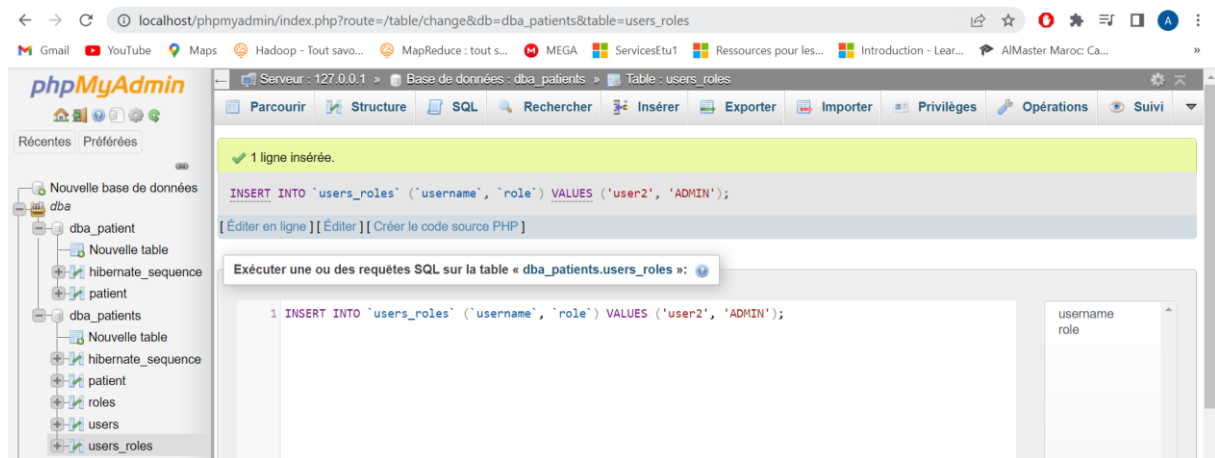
localhost/phpmyadmin/index.php?route=/table/change&db=dba_patients&table=users_roles

Gmail YouTube Maps Hadoop - Tout savo... MapReduce : tout s... MEGA ServicesEtu1 Ressources pour les... Introduction - Lear... AIMaster Maroc: Ca...

phpMyAdmin

Récentes Préférées

Nouvelle base de données
dba
dba_patient
Nouvelle table
hibernate_sequence
patient
dba_patients
Nouvelle table
hibernate_sequence
patient
roles
users
users_roles

Serveur : 127.0.0.1 » Base de données : dba_patients » Table : users_roles

Parcourir Structure SQL Rechercher Insérer Exporter Importer Privilèges Opérations Suivi

1 ligne insérée.

INSERT INTO `users_roles` (`username`, `role`) VALUES ('user2', 'ADMIN');

[ Éditer en ligne ] [ Éditer ] [ Créer le code source PHP ]

Exécuter une ou des requêtes SQL sur la table « dba_patients.users_roles »:

1 INSERT INTO `users_roles` (`username`, `role`) VALUES ('user2', 'ADMIN');

username
role